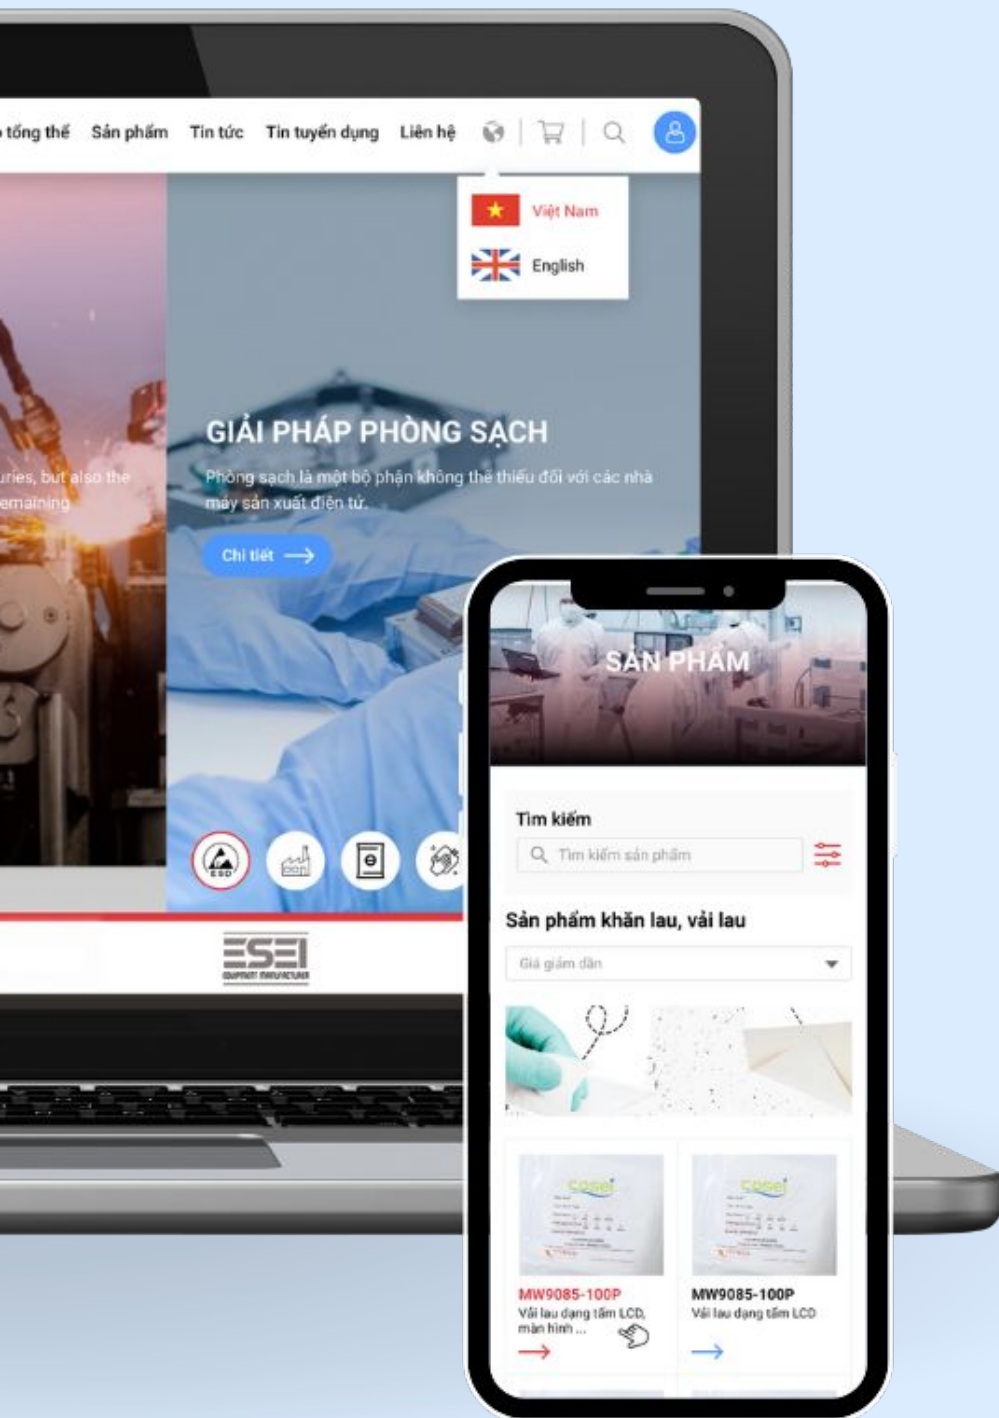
tổng thể Sản phẩm Tin tức Tin tuyển dụng Liên hệ

Việt Nam
English

GIẢI PHÁP PHÒNG SẠCH

Phòng sạch là một bộ phận không thể thiếu đối với các nhà máy sản xuất điện tử.

Chi tiết

uries, but also the
emaining

ESD

ESEI
EQUIPMENT MANUFACTURER

SẢN PHẨM

Tìm kiếm

Tìm kiếm sản phẩm

Sản phẩm khăn lau, vải lau

Giá giảm dần

MW9085-100P
Vải lau dạng tấm LCD, màn hình ...

MW9085-100P
Vải lau dạng tấm LCD